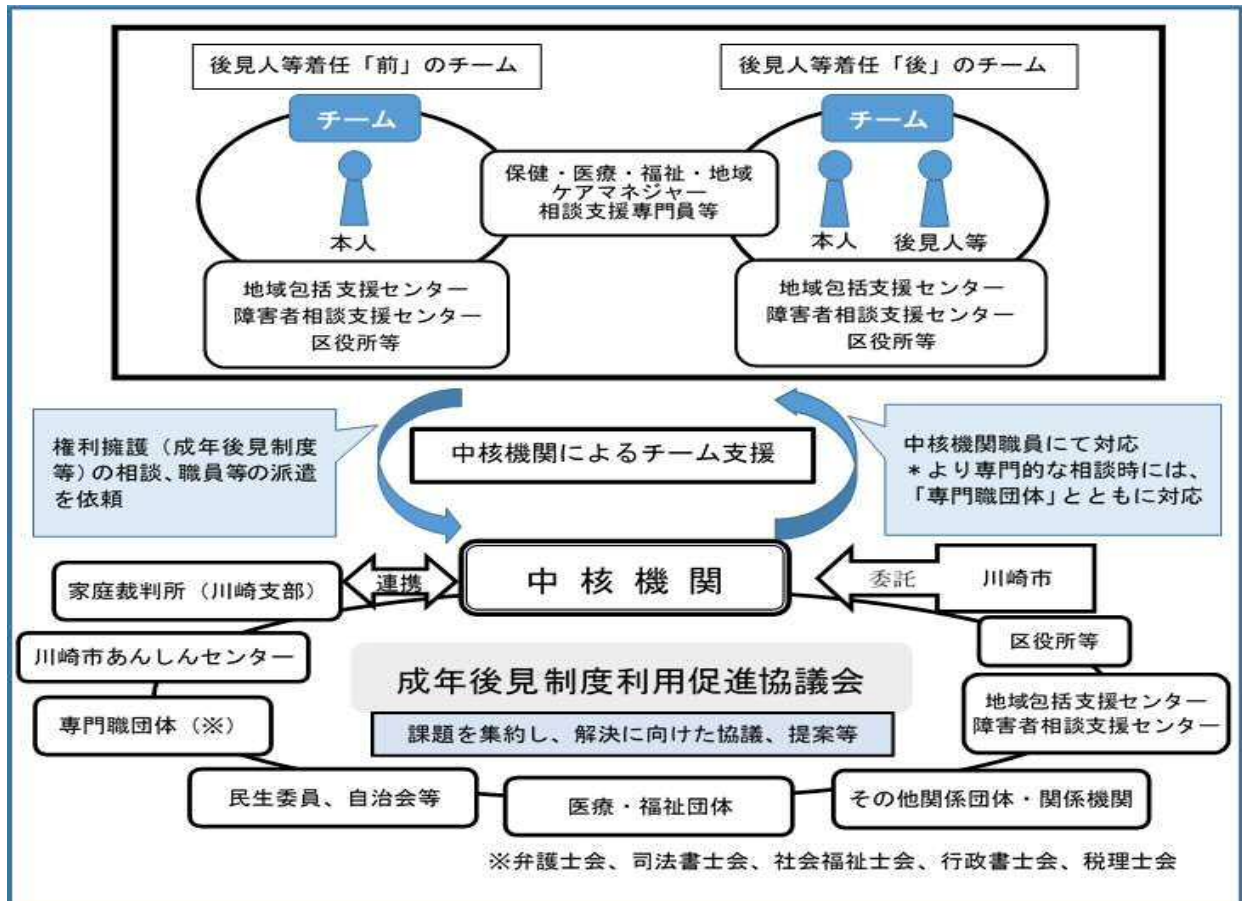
後見人等着任「前」のチーム

後見人等着任「後」のチーム

チーム

本人

保健・医療・福祉・地域
ケアマネジャー
相談支援専門員等

チーム

本人

後見人等

地域包括支援センター
障害者相談支援センター
区役所等

地域包括支援センター
障害者相談支援センター
区役所等

権利擁護（成年後見制度等）の相談、職員等の派遣を依頼

中核機関によるチーム支援

中核機関職員にて対応
＊より専門的な相談時には、「専門職団体」とともに対応

家庭裁判所（川崎支部）

連携

中 核 機 関

委託

川崎市

区役所等

川崎市あんしんセンター

成年後見制度利用促進協議会

課題を集約し、解決に向けた協議、提案等

専門職団体（※）

地域包括支援センター
障害者相談支援センター

民生委員、自治会等

医療・福祉団体

その他関係団体・関係機関

※弁護士会、司法書士会、社会福祉士会、行政書士会、税理士会